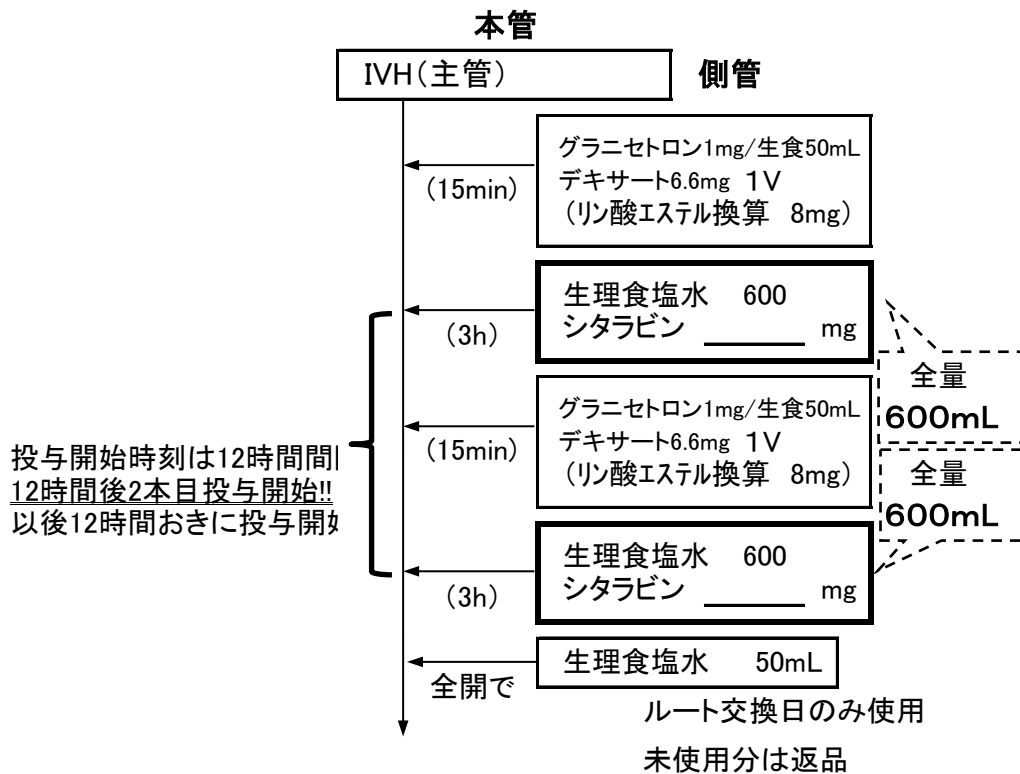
本管

IVH(主管)

側管

グラニセトロン1mg/生食50mL
デキサート6.6mg 1V
(リン酸エステル換算 8mg)

(15min)

生理食塩水 600
シタラビン ______ mg

(3h)

全量
600mL

グラニセトロン1mg/生食50mL
デキサート6.6mg 1V
(リン酸エステル換算 8mg)

(15min)

全量
600mL

投与開始時刻は12時間間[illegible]
12時間後2本目投与開始!!
以後12時間おきに投与開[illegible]

生理食塩水 600
シタラビン ______ mg

(3h)

生理食塩水 50mL

全開で

ルート交換日のみ使用

未使用分は返品